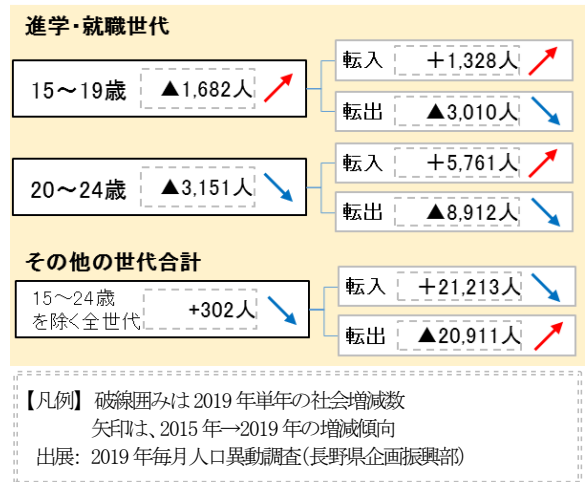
進学・就職世代

15〜19歳 ▲1,682人

転入 ＋1,328人

転出 ▲3,010人

20〜24歳 ▲3,151人

転入 ＋5,761人

転出 ▲8,912人

その他の世代合計

15〜24歳を除く全世代 +302人

転入 ＋21,213人

転出 ▲20,911人

【凡例】 破線囲みは2019年単年の社会増減数
矢印は、2015年→2019年の増減傾向
出展: 2019年毎月人口異動調査(長野県企画振興部)